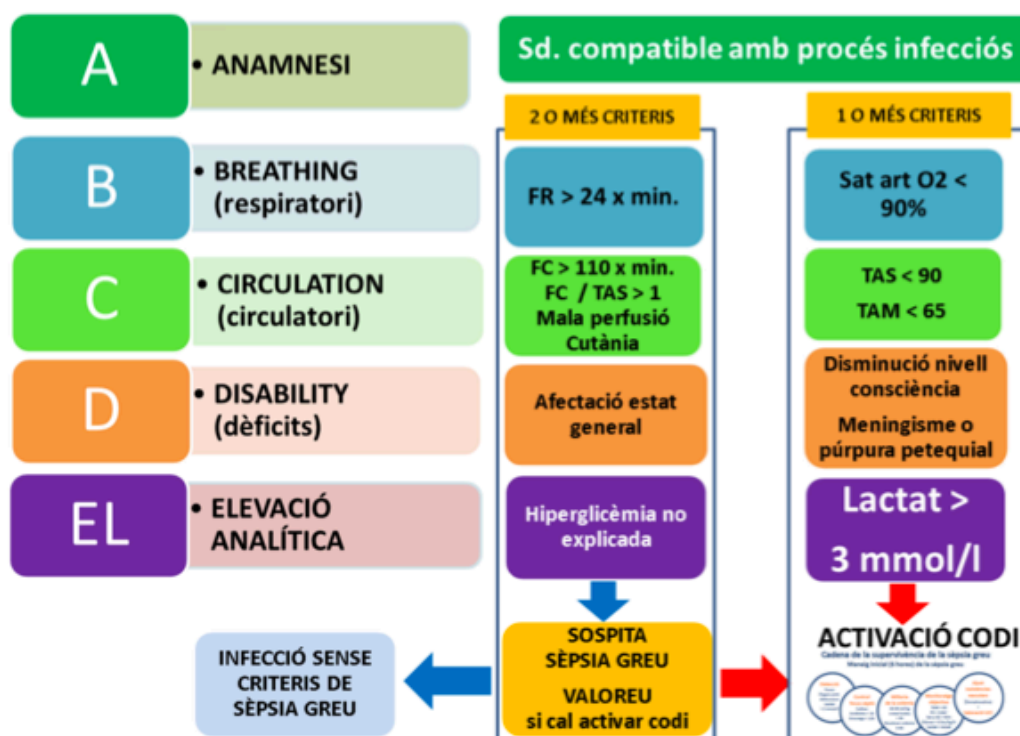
A
• ANAMNESI

B
• BREATHING (respiratori)

C
• CIRCULATION (circulatori)

D
• DISABILITY (dèficits)

EL
• ELEVACIÓ ANALÍTICA

Sd. compatible amb procés infecciós

2 O MÉS CRITERIS

FR > 24 x min.

FC > 110 x min.
FC / TAS > 1
Mala perfusió Cutània

Afectació estat general

Hiperglicèmia no explicada

SOSPITA SÈPSIA GREU

VALOREU si cal activar codi

1 O MÉS CRITERIS

Sat art O2 < 90%

TAS < 90
TAM < 65

Disminució nivell consciència

Meningisme o púrpura petequial

Lactat > 3 mmol/l

ACTIVACIÓ CODI

Cadena de la supervivència de la sèpsia greu

Maneig inicial (6 hores) de la sèpsia greu

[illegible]

INFECCIÓ SENSE CRITERIS DE SÈPSIA GREU